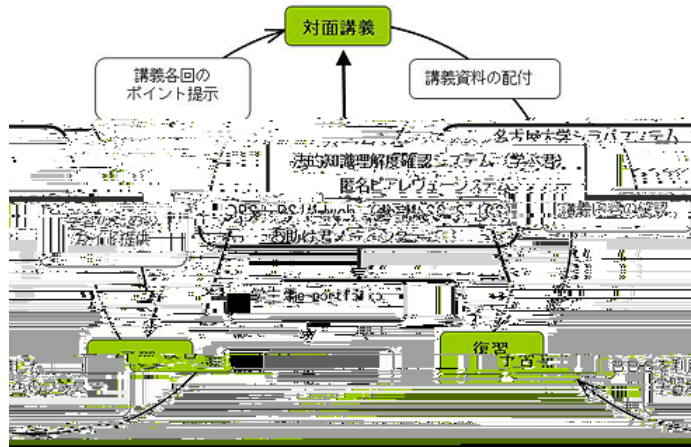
対面講義

講義各回のポイント提示

講義資料の配付

名古屋大学シラバスシステム

法的知識理解度確認システム（学習者）

匿名ピアレヴューシステム

ガイド提供

講義内容の確認

お助けメッセンジャー

学生 e-portfolio

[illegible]

復習